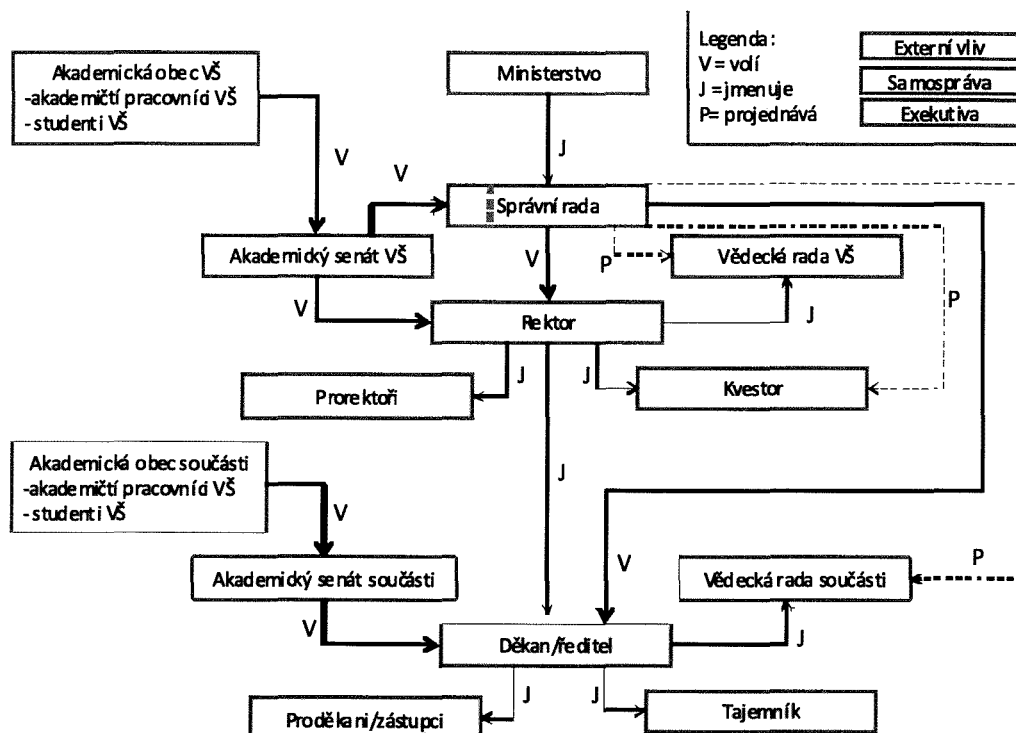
Legenda:
V = volí
J = jmenuje
P= projednává

Externí vliv
Samospráva
Exekutiva

Akademická obec VŠ
-akademičtí pracovníci VŠ
- studenti VŠ

Ministerstvo

J

V

V

Správní rada

Akademický senát VŠ

V

P

Vědecká rada VŠ

V

Rektor

J

P

J

J

Prorektoři

Kvestor

J

Akademická obec součásti
-akademičtí pracovníci VŠ
- studenti VŠ

V

V

P

Akademický senát součásti

Vědecká rada součásti

V

J

Děkan/ředitel

J

J

Proděkani/zástupci

Tajemník